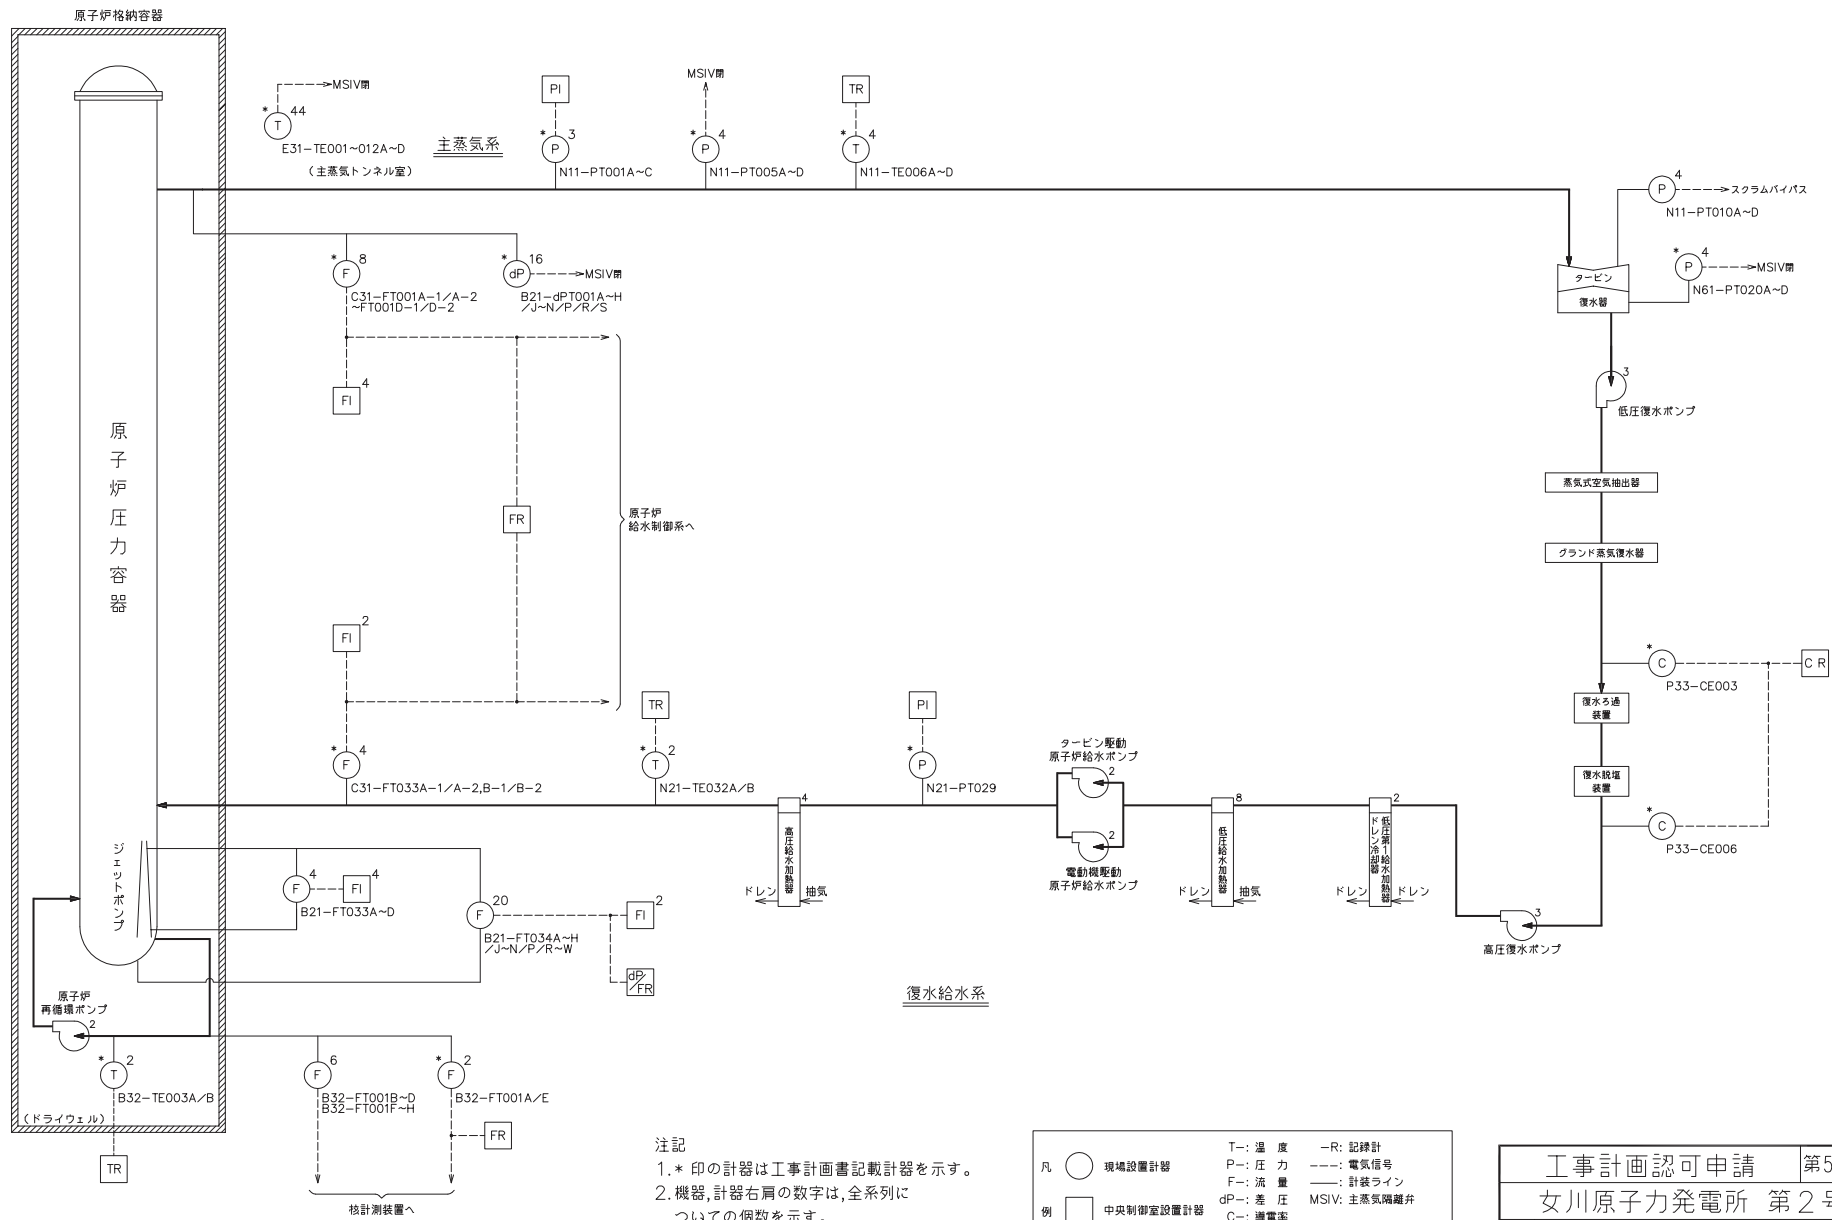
原子炉格納容器

原子炉圧力容器

MSIV閉
* 44
T
E31-TE001~012A~D
(主蒸気トンネル室)

主蒸気系

PI
* 3
P
N11-PT001A~C

MSIV閉
* 4
P
N11-PT005A~D

TR
* 4
T
N11-TE006A~D

P 4 スクラムバイパス
N11-PT010A~D

* 4
P MSIV閉
N61-PT020A~D

タービン
復水器

* 8
F
C31-FT001A-1/A-2 ~FT001D-1/D-2

* 16
dP MSIV閉
B21-dPT001A~H /J~N/P/R/S

FI 4

FR

原子炉
給水制御系へ

FI 2

3
低圧復水ポンプ

蒸気式空気抽出器

グランド蒸気復水器

*
C
P33-CE003

C R

復水ろ過装置

復水脱塩装置

*
C
P33-CE006

TR
* 2
T
N21-TE032A/B

PI
*
P
N21-PT029

* 4
F
C31-FT033A-1/A-2,B-1/B-2

タービン駆動
原子炉給水ポンプ
2

2
電動機駆動
原子炉給水ポンプ

4
高圧給水加熱器
ドレン 抽気

8
低圧給水加熱器
ドレン 抽気

2
低圧第1給水加熱器
ドレン冷却器
ドレン ドレン

3
高圧復水ポンプ

ジェットポンプ

F 4 FI 4
B21-FT033A~D

F 20
B21-FT034A~H /J~N/P/R~W
FI 2
dP/FR

原子炉
再循環ポンプ
2

復水給水系

* 2
T
B32-TE003A/B

(ドライウェル)

TR

6
F
B32-FT001B~D
B32-FT001F~H

* 2
F
B32-FT001A/E

FR

核計測装置へ

注記
1.* 印の計器は工事計画書記載計器を示す。
2.機器,計器右肩の数字は,全系列についての個数を示す。

| 凡 | | 現場設置計器 | T-: 温 度 | -R: 記録計 |
|---|---|---|---|---|
| | | | P-: 圧 力 | ---: 電気信号 |
| | | | F-: 流 量 | ——: 計装ライン |
| 例 | | 中央制御室設置計器 | dP-: 差 圧 | MSIV: 主蒸気隔離弁 |
| | | | C-: 導電率 | |

工事計画認可申請 第5
女川原子力発電所 第2号